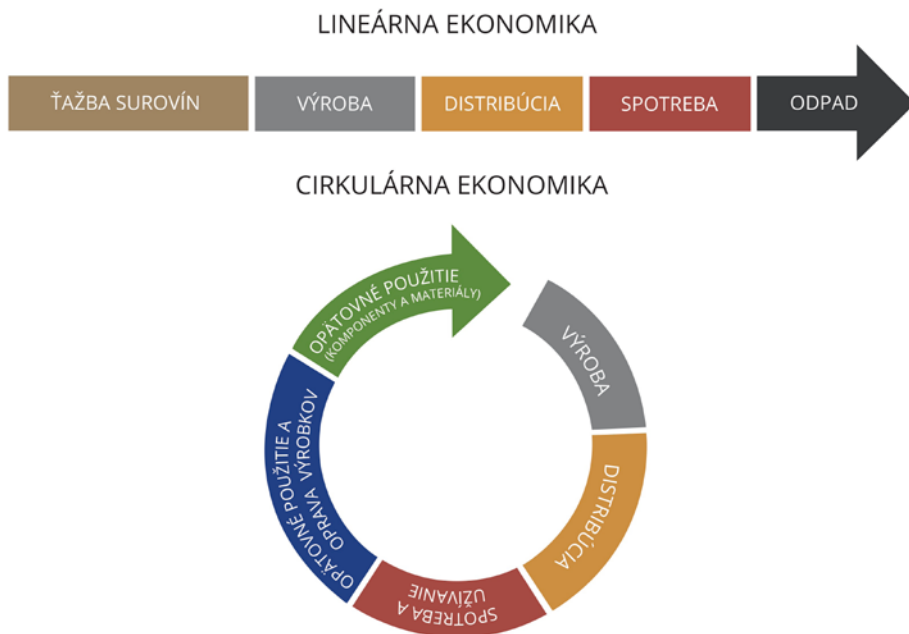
LINEÁRNA EKONOMIKA

ŤAŽBA SUROVÍN

VÝROBA

DISTRIBÚCIA

SPOTREBA

ODPAD

CIRKULÁRNA EKONOMIKA

OPÄTOVNÉ POUŽITIE (KOMPONENTY A MATERIÁLY)

VÝROBA

DISTRIBÚCIA

SPOTREBA A UŽÍVANIE

OPÄTOVNÉ POUŽITIE A OPRAVA VÝROBKOV